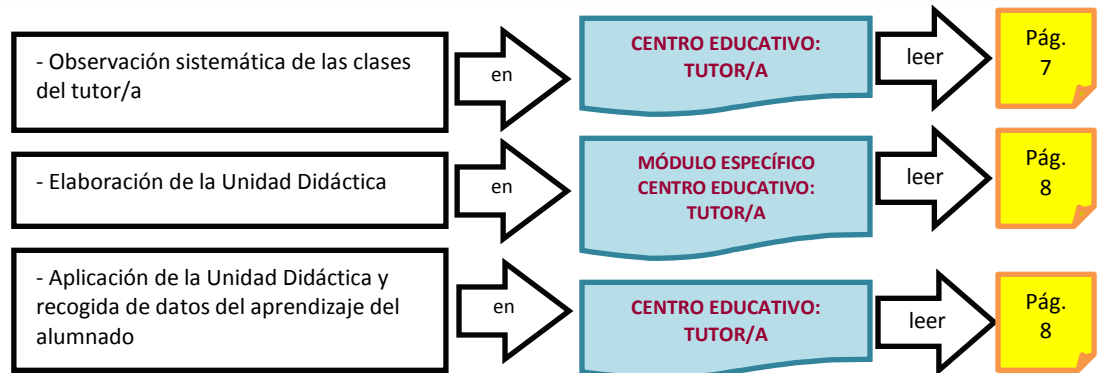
- Observación sistemática de las clases del tutor/a

en

CENTRO EDUCATIVO: TUTOR/A

leer

Pág. 7

- Elaboración de la Unidad Didáctica

en

MÓDULO ESPECÍFICO CENTRO EDUCATIVO: TUTOR/A

leer

Pág. 8

- Aplicación de la Unidad Didáctica y recogida de datos del aprendizaje del alumnado

en

CENTRO EDUCATIVO: TUTOR/A

leer

Pág. 8